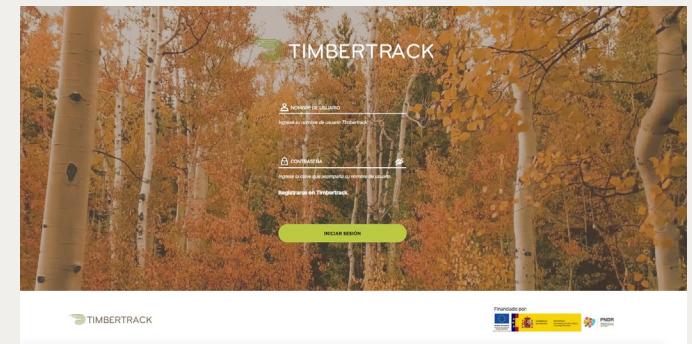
TIMBERTRACK

NOMBRE DE USUARIO

Ingrese su nombre de usuario Timbertrack

CONTRASEÑA

Ingrese la clave que acompaña su nombre de usuario

Registrarse en Timbertrack

INICIAR SESIÓN

TIMBERTRACK

Financiado por

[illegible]

PNDR